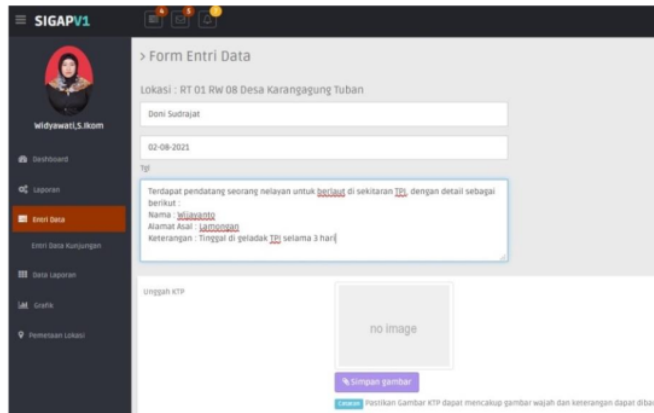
SIGAPV1

4 5 1

Widyawati,S.Ikom

Dashboard

Laporan

Entri Data

Entri Data Kunjungan

Data Laporan

Grafik

Pemetaan Lokasi

> Form Entri Data

Lokasi : RT 01 RW 08 Desa Karangagung Tuban

Doni Sudrajat

02-08-2021

Isi

Terdapat pendatang seorang nelayan untuk berlaut di sekitaran TPI, dengan detail sebagai berikut :
Nama : Wijayanto
Alamat Asal : Lamongan
Keterangan : Tinggal di geladak TPI selama 3 hari

Unggah KTP

no image

Simpan gambar

Catatan Pastikan Gambar KTP dapat mencakup gambar wajah dan keterangan dapat diba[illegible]